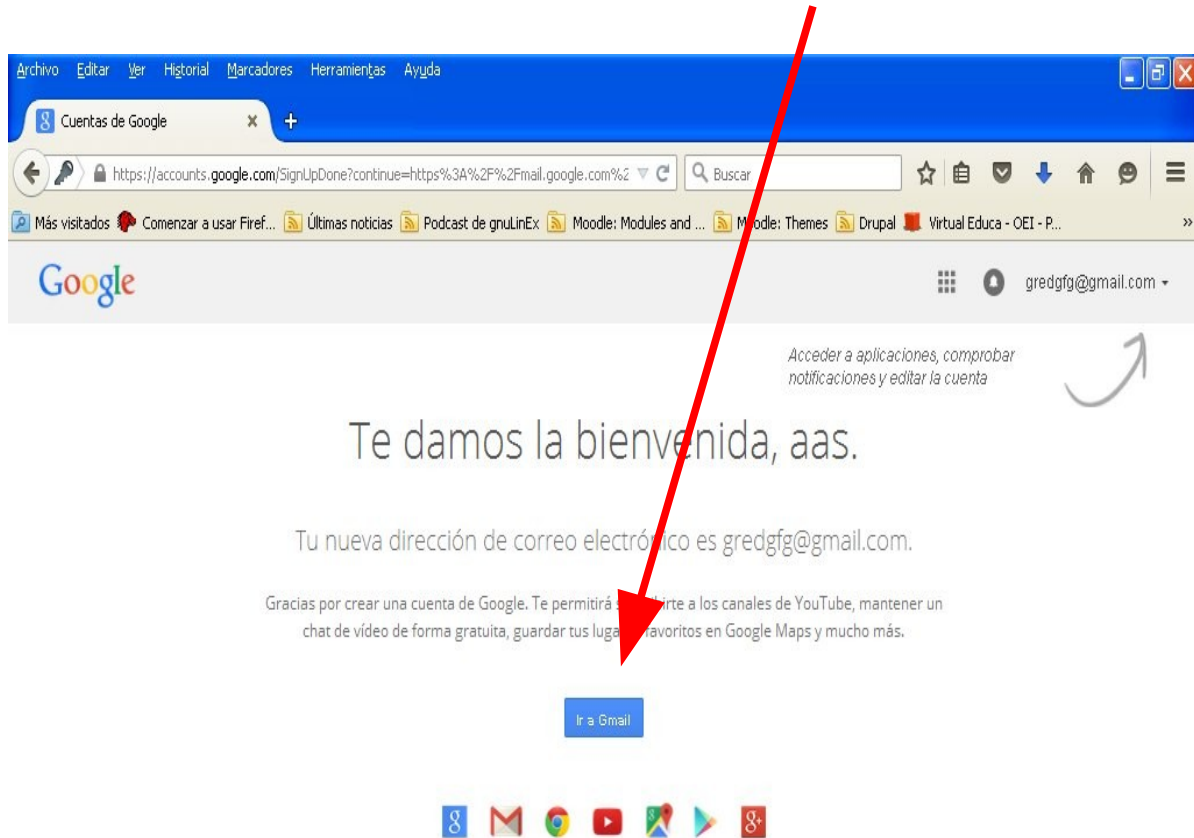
Archivo Editar Ver Historial Marcadores Herramientas Ayuda

Cuentas de Google ×

https://accounts.google.com/SignUpDone?continue=https%3A%2F%2Fmail.google.com%2

Buscar

Más visitados Comenzar a usar Firef... Últimas noticias Podcast de gnuLinEx Moodle: Modules and ... M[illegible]dle: Themes Drupal Virtual Educa - OEI - P...

Google

gredgfg@gmail.com

Acceder a aplicaciones, comprobar notificaciones y editar la cuenta

Te damos la bienvenida, aas.

Tu nueva dirección de correo electró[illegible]ico es gredgfg@gmail.com.

Gracias por crear una cuenta de Google. Te permitirá s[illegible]irte a los canales de YouTube, mantener un chat de vídeo de forma gratuita, guardar tus luga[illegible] favoritos en Google Maps y mucho más.

Ir a Gmail